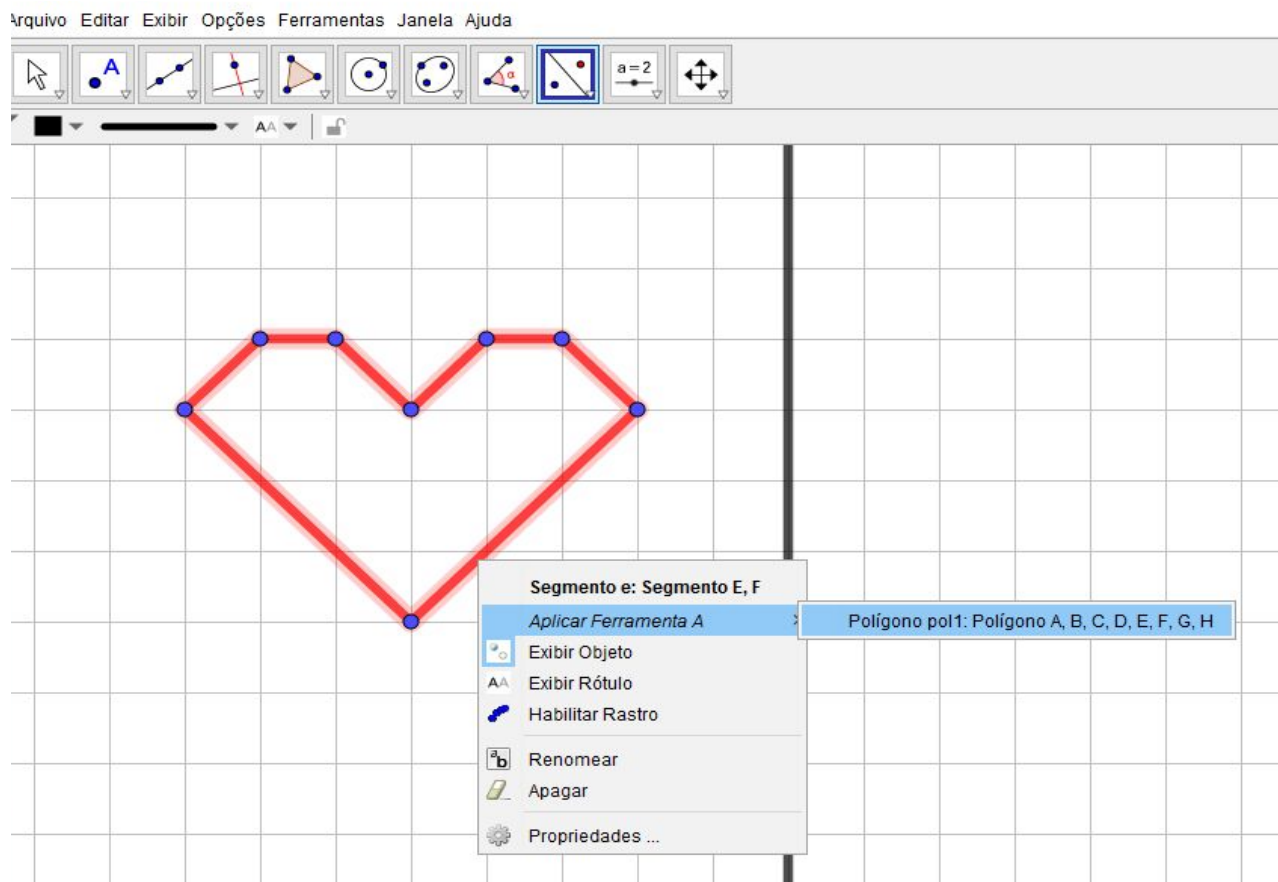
Arquivo Editar Exibir Opções Ferramentas Janela Ajuda

a = 2

AA

Segmento e: Segmento E, F

Aplicar Ferramenta A

Polígono pol1: Polígono A, B, C, D, E, F, G, H

Exibir Objeto

Exibir Rótulo

Habilitar Rastro

Renomear

Apagar

Propriedades ...